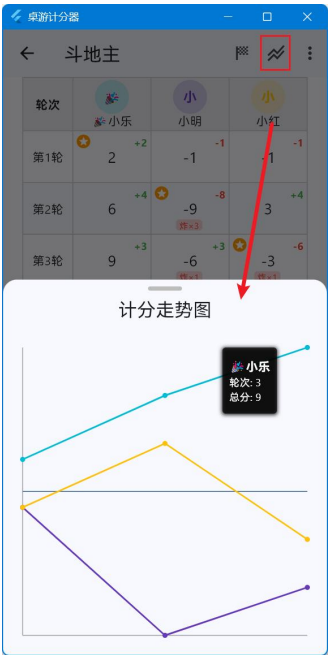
桌游计分器

斗地主

| 轮次 | 🎉小乐 | 小明 | 小红 |
|---|---|---|---|
| 第1轮 | 2 +2 | -1 -1 | -1 -1 |
| 第2轮 | 6 +4 | -9 -8 炸×3 | 3 +4 |
| 第3轮 | 9 +3 | -6 +3 炸×1 | -3 -6 炸×1 |

计分走势图

🎉小乐
轮次: 3
总分: 9